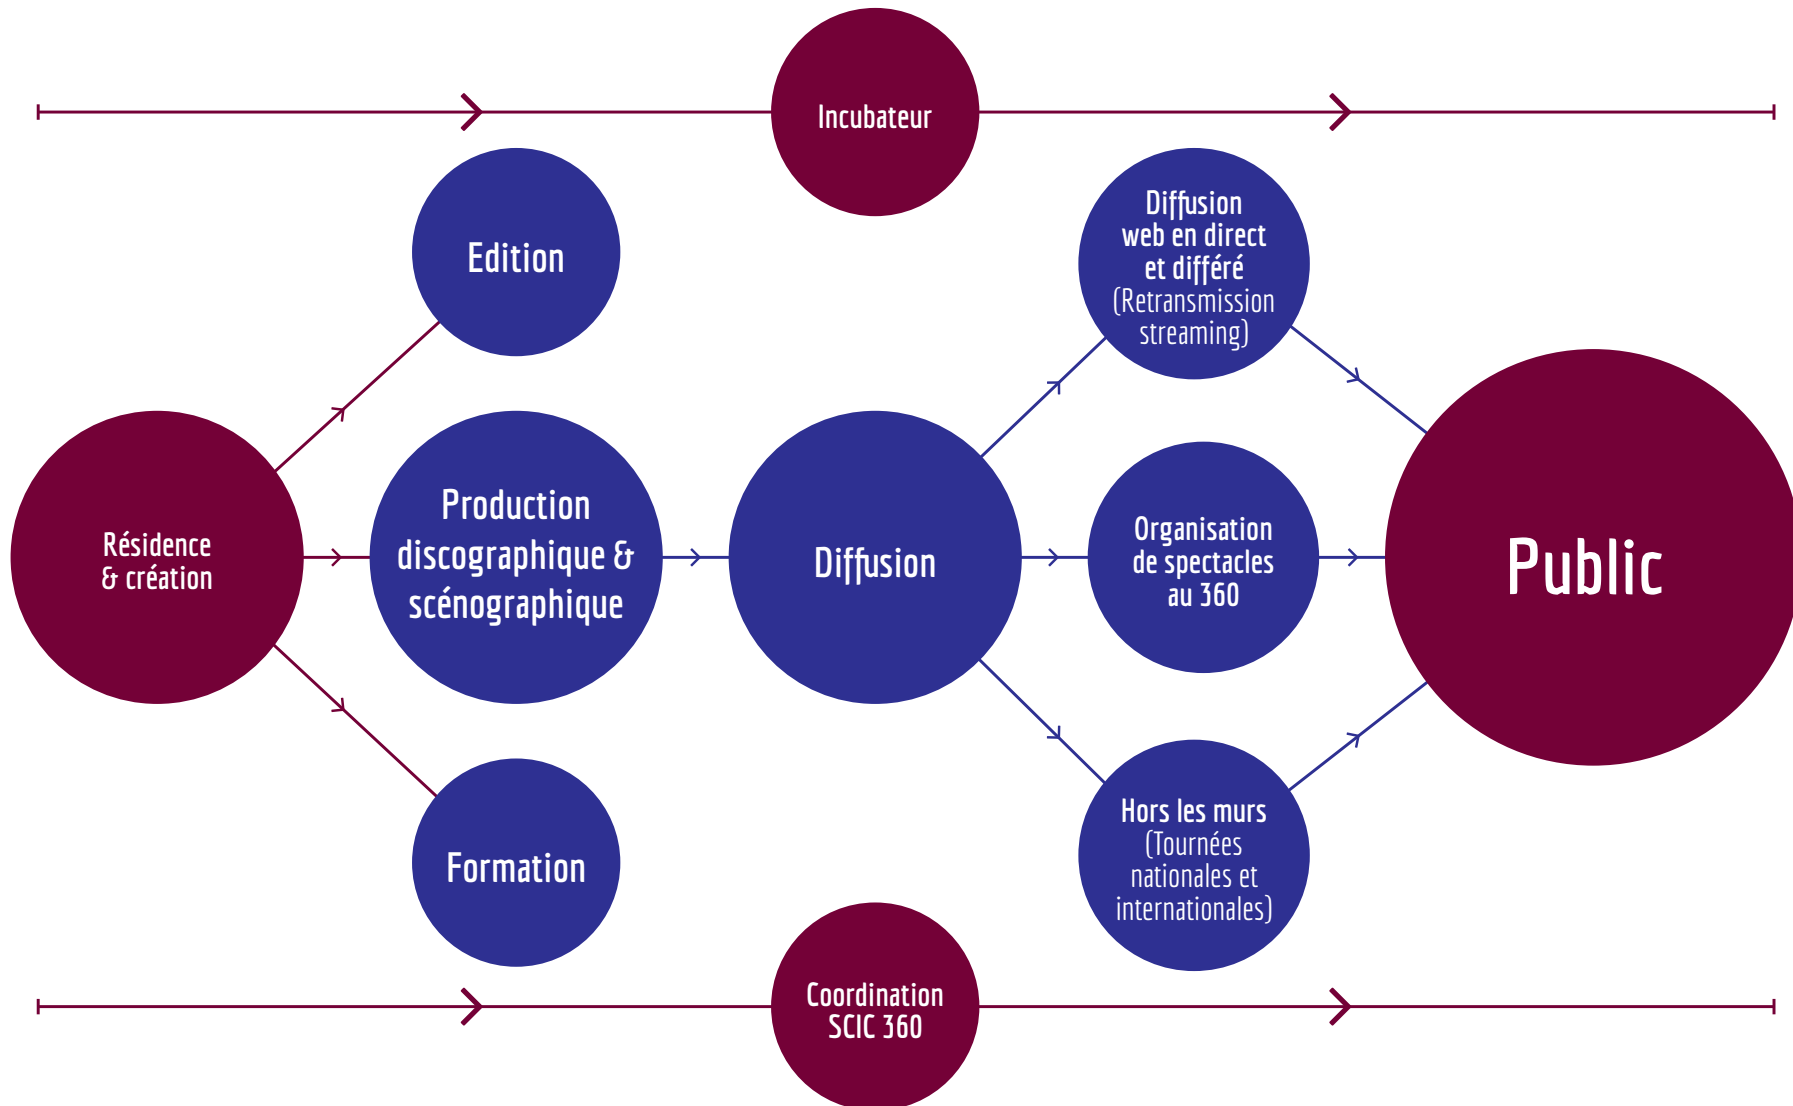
Incubateur

Edition

Résidence & création

Production discographique & scénographique

Formation

Diffusion

Diffusion web en direct et différé (Retransmission streaming)

Organisation de spectacles au 360

Hors les murs (Tournées nationales et internationales)

Public

Coordination SCIC 360